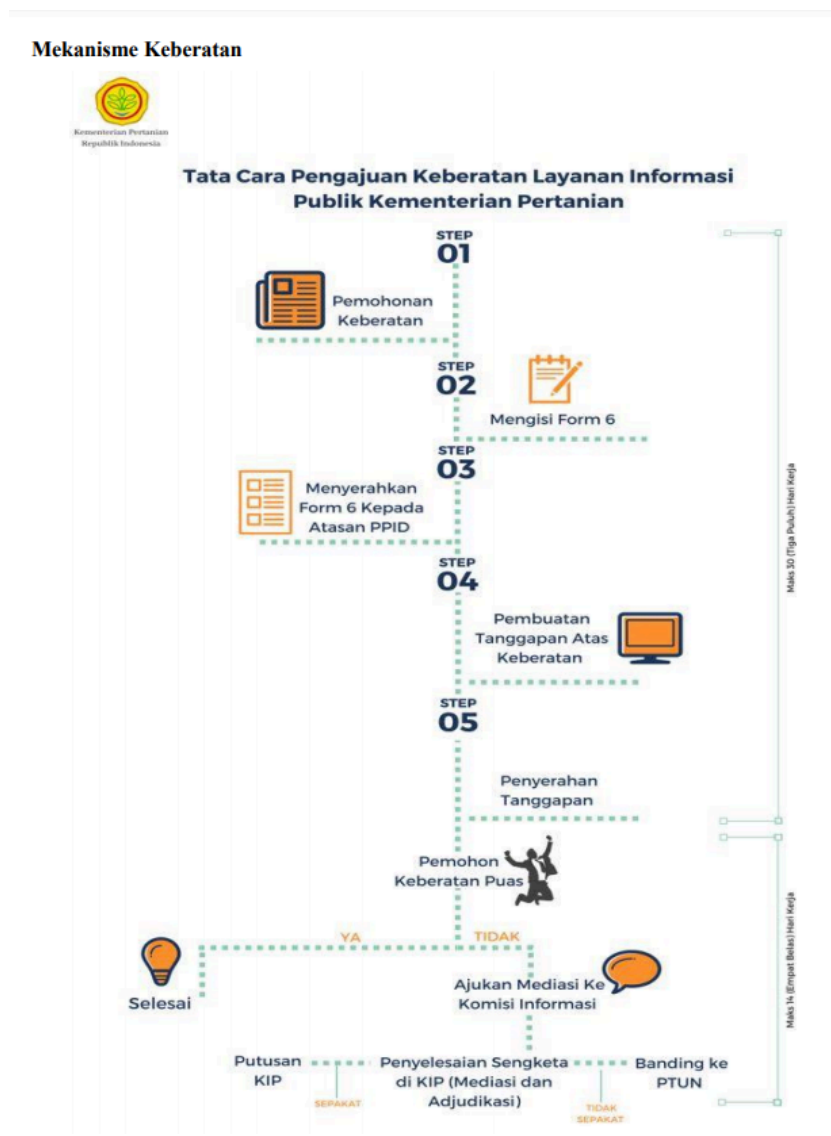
Mekanisme Keberatan

Kementerian Pertanian Republik Indonesia

Tata Cara Pengajuan Keberatan Layanan Informasi Publik Kementerian Pertanian

STEP 01

Pemohonan Keberatan

STEP 02

Mengisi Form 6

STEP 03

Menyerahkan Form 6 Kepada Atasan PPID

STEP 04

Pembuatan Tanggapan Atas Keberatan

STEP 05

Penyerahan Tanggapan

Maks 30 (Tiga Puluh) Hari Kerja

Pemohon Keberatan Puas

YA

TIDAK

Selesai

Ajukan Mediasi Ke Komisi Informasi

Maks 14 (Empat Belas) Hari Kerja

Putusan KIP

SEPAKAT

Penyelesaian Sengketa di KIP (Mediasi dan Adjudikasi)

TIDAK SEPAKAT

Banding ke PTUN